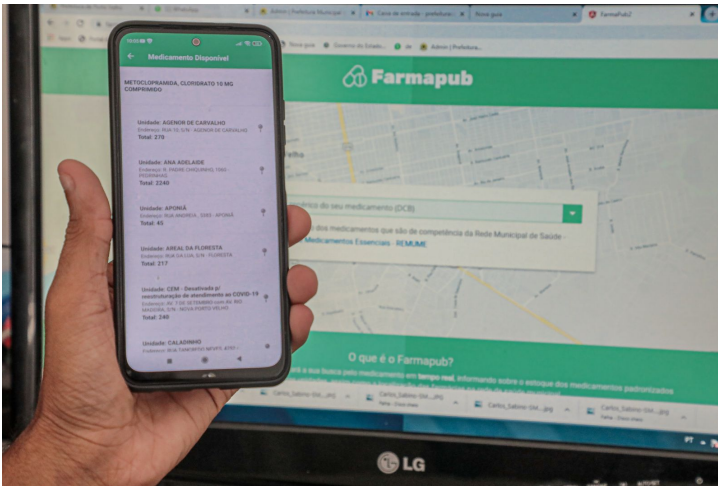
Medicamento Disponível

METOCLOPRAMIDA, CLORIDRATO 10 MG COMPRIMIDO

Unidade: AGENOR DE CARVALHO
Endereço: RUA 10, S/N - AGENOR DE CARVALHO
Total: 270

Unidade: ANA ADELAIDE
Endereço: R. PADRE CHIQUINHO, 1080 - PEDRINHAS
Total: 2240

Unidade: APONIÃ
Endereço: RUA ANDRÉIA, 3085 - APONIÃ
Total: 45

Unidade: AREAL DA FLORESTA
Endereço: RUA GALILIA, S/N - FLORESTA
Total: 217

Unidade: CEM - Desativado p/ reestruturação de atendimento ao COVID-19
Endereço: AV. 7 DE SETEMBRO com AV. RIO MADEIRA, S/N - NOVA PORTO VELHO
Total: 240

Unidade: CALADINHO
Endereço: RUA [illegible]

Farmapub

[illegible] do seu medicamento (DCB)

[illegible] dos medicamentos que são de competência da Rede Municipal de Saúde - Medicamentos Essenciais - REMUME

O que é o Farmapub?

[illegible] a sua busca pelo medicamento em tempo real, informando sobre o estoque dos medicamentos padronizados

Cartao_Saboo-Ort....jpg
Cartao_Saboo-Ort....jpg
Cartao_Saboo-Ort....jpg

FarmaPub2
Admin | Prefeitura Municipal
Caixa de entrada - prefeitura
Nova guia
Nova guia
Governo do Estado...
Admin | Prefeitura...

LG